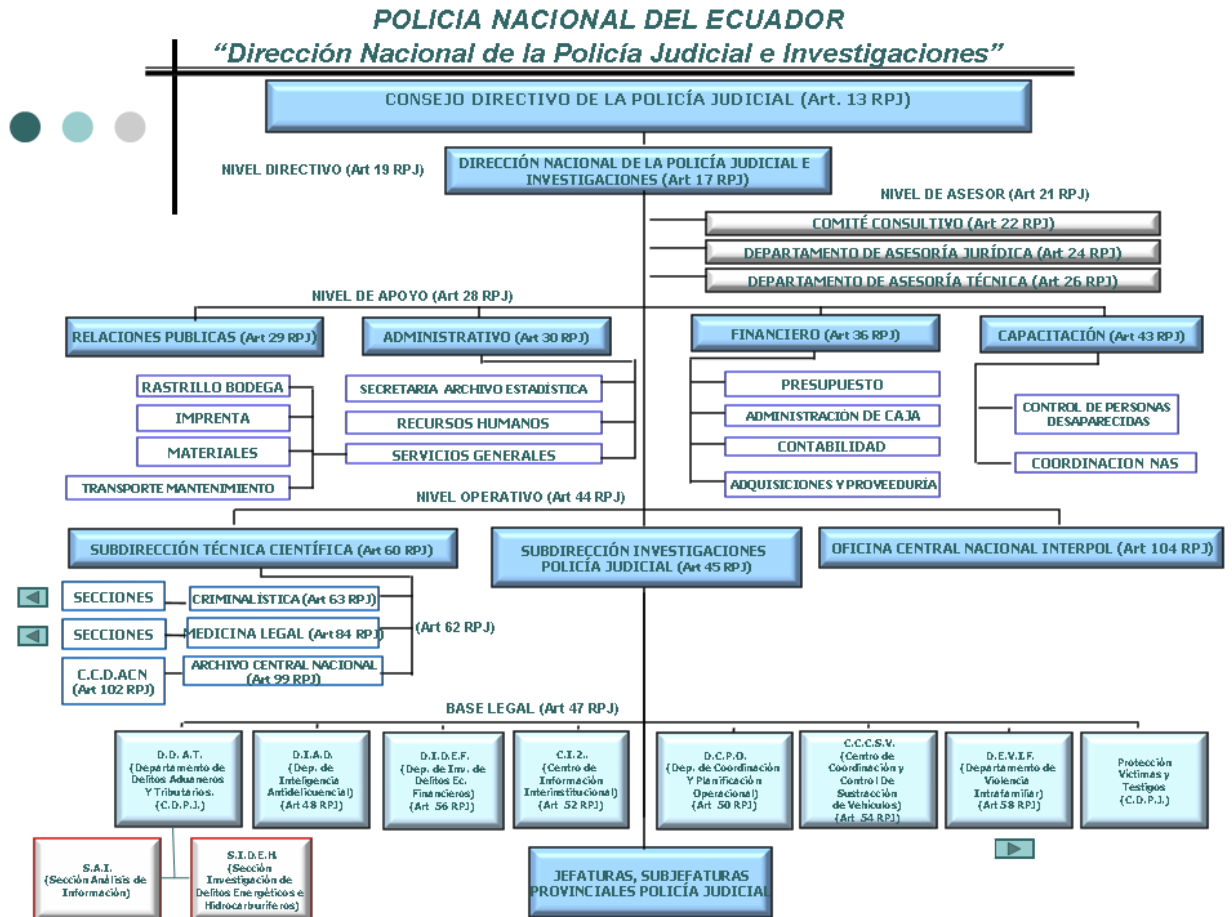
POLICIA NACIONAL DEL ECUADOR
“Dirección Nacional de la Policía Judicial e Investigaciones”

CONSEJO DIRECTIVO DE LA POLICÍA JUDICIAL (Art. 13 RPJ)

NIVEL DIRECTIVO (Art 19 RPJ)

DIRECCIÓN NACIONAL DE LA POLICÍA JUDICIAL E INVESTIGACIONES (Art 17 RPJ)

NIVEL DE ASESOR (Art 21 RPJ)

COMITÉ CONSULTIVO (Art 22 RPJ)

DEPARTAMENTO DE ASESORÍA JURÍDICA (Art 24 RPJ)

DEPARTAMENTO DE ASESORÍA TÉCNICA (Art 26 RPJ)

NIVEL DE APOYO (Art 28 RPJ)

RELACIONES PUBLICAS (Art 29 RPJ)

ADMINISTRATIVO (Art 30 RPJ)

FINANCIERO (Art 36 RPJ)

CAPACITACIÓN (Art 43 RPJ)

RASTRILLO BODEGA

IMPRENTA

MATERIALES

TRANSPORTE MANTENIMIENTO

SECRETARIA ARCHIVO ESTADÍSTICA

RECURSOS HUMANOS

SERVICIOS GENERALES

PRESUPUESTO

ADMINISTRACIÓN DE CAJA

CONTABILIDAD

ADQUISICIONES Y PROVEEDURÍA

CONTROL DE PERSONAS DESAPARECIDAS

COORDINACION NAS

NIVEL OPERATIVO (Art 44 RPJ)

SUBDIRECCIÓN TÉCNICA CIENTÍFICA (Art 60 RPJ)

SUBDIRECCIÓN INVESTIGACIONES POLICÍA JUDICIAL (Art 45 RPJ)

OFICINA CENTRAL NACIONAL INTERPOL (Art 104 RPJ)

SECCIONES

CRIMINALÍSTICA (Art 63 RPJ)

SECCIONES

MEDICINA LEGAL (Art 84 RPJ)

(Art 62 RPJ)

C.C.D.ACN (Art 102 RPJ)

ARCHIVO CENTRAL NACIONAL (Art 99 RPJ)

BASE LEGAL (Art 47 RPJ)

D.D.A.T. (Departamento de Delitos Aduaneros Y Tributarios. (C.D.P.J.)

D.I.A.D. (Dep. de Inteligencia Antidelicuencial) (Art 48 RPJ)

D.I.D.E.F. (Dep. de Inv. de Delitos Ec. Financieros) (Art 56 RPJ)

C.I.2. (Centro de Información Interinstitucional) (Art 52 RPJ)

D.C.P.O. (Dep. de Coordinación Y Planificación Operacional) (Art 50 RPJ)

C.C.C.S.V. (Centro de Coordinación y Control De Sustracción de Vehículos) (Art 54 RPJ)

D.E.V.I.F. (Departamento de Violencia Intrafamiliar) (Art 58 RPJ)

Protección Víctimas y Testigos (C.D.P.J.)

S.A.I. (Sección Análisis de Información)

S.I.D.E.H. (Sección Investigación de Delitos Energéticos e Hidrocarburíferos)

JEFATURAS, SUBJEFATURAS PROVINCIALES POLICÍA JUDICIAL